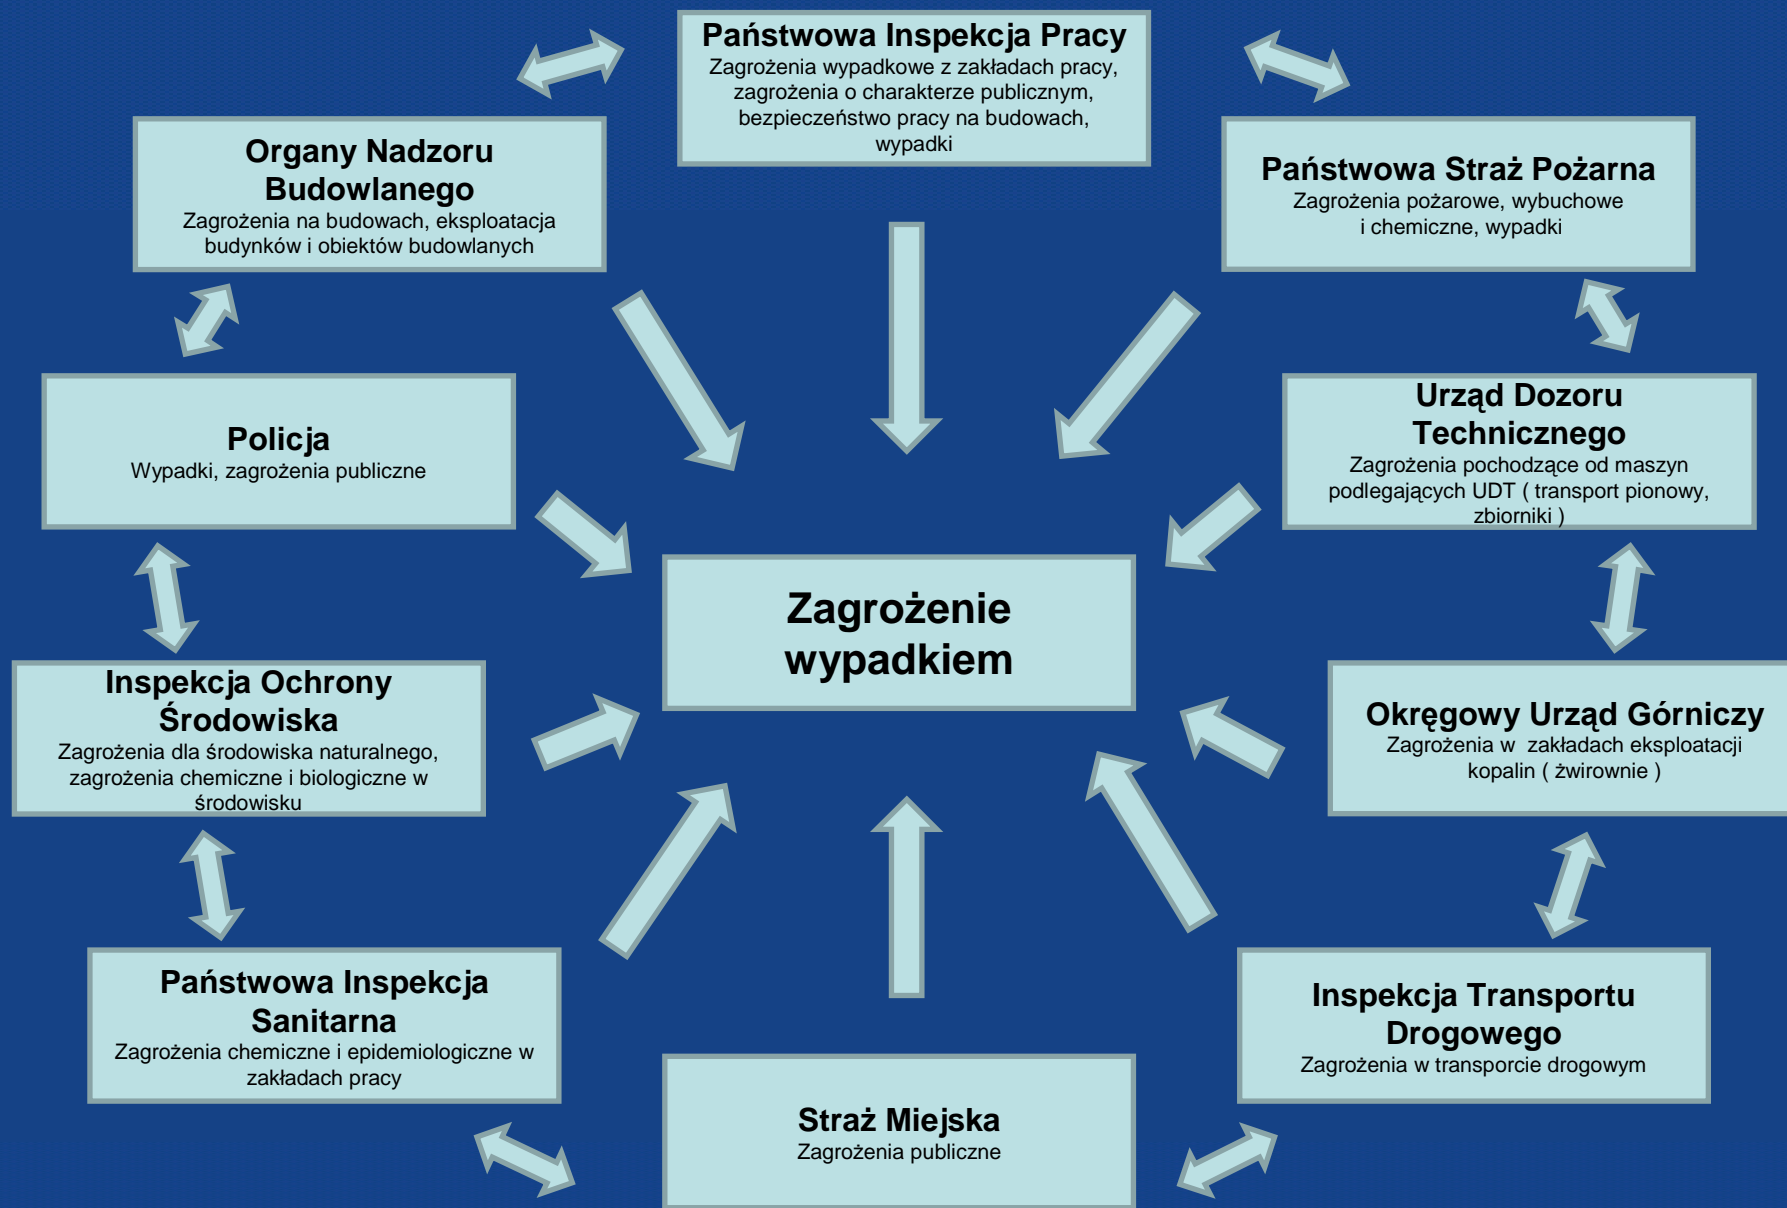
Państwowa Inspekcja Pracy
Zagrożenia wypadkowe z zakładach pracy, zagrożenia o charakterze publicznym, bezpieczeństwo pracy na budowach, wypadki

Organy Nadzoru Budowlanego
Zagrożenia na budowach, eksploatacja budynków i obiektów budowlanych

Państwowa Straż Pożarna
Zagrożenia pożarowe, wybuchowe i chemiczne, wypadki

Policja
Wypadki, zagrożenia publiczne

Urząd Dozoru Technicznego
Zagrożenia pochodzące od maszyn podlegających UDT ( transport pionowy, zbiorniki )

Zagrożenie wypadkiem

Inspekcja Ochrony Środowiska
Zagrożenia dla środowiska naturalnego, zagrożenia chemiczne i biologiczne w środowisku

Okręgowy Urząd Górniczy
Zagrożenia w zakładach eksploatacji kopalin ( żwirownie )

Państwowa Inspekcja Sanitarna
Zagrożenia chemiczne i epidemiologiczne w zakładach pracy

Inspekcja Transportu Drogowego
Zagrożenia w transporcie drogowym

Straż Miejska
Zagrożenia publiczne